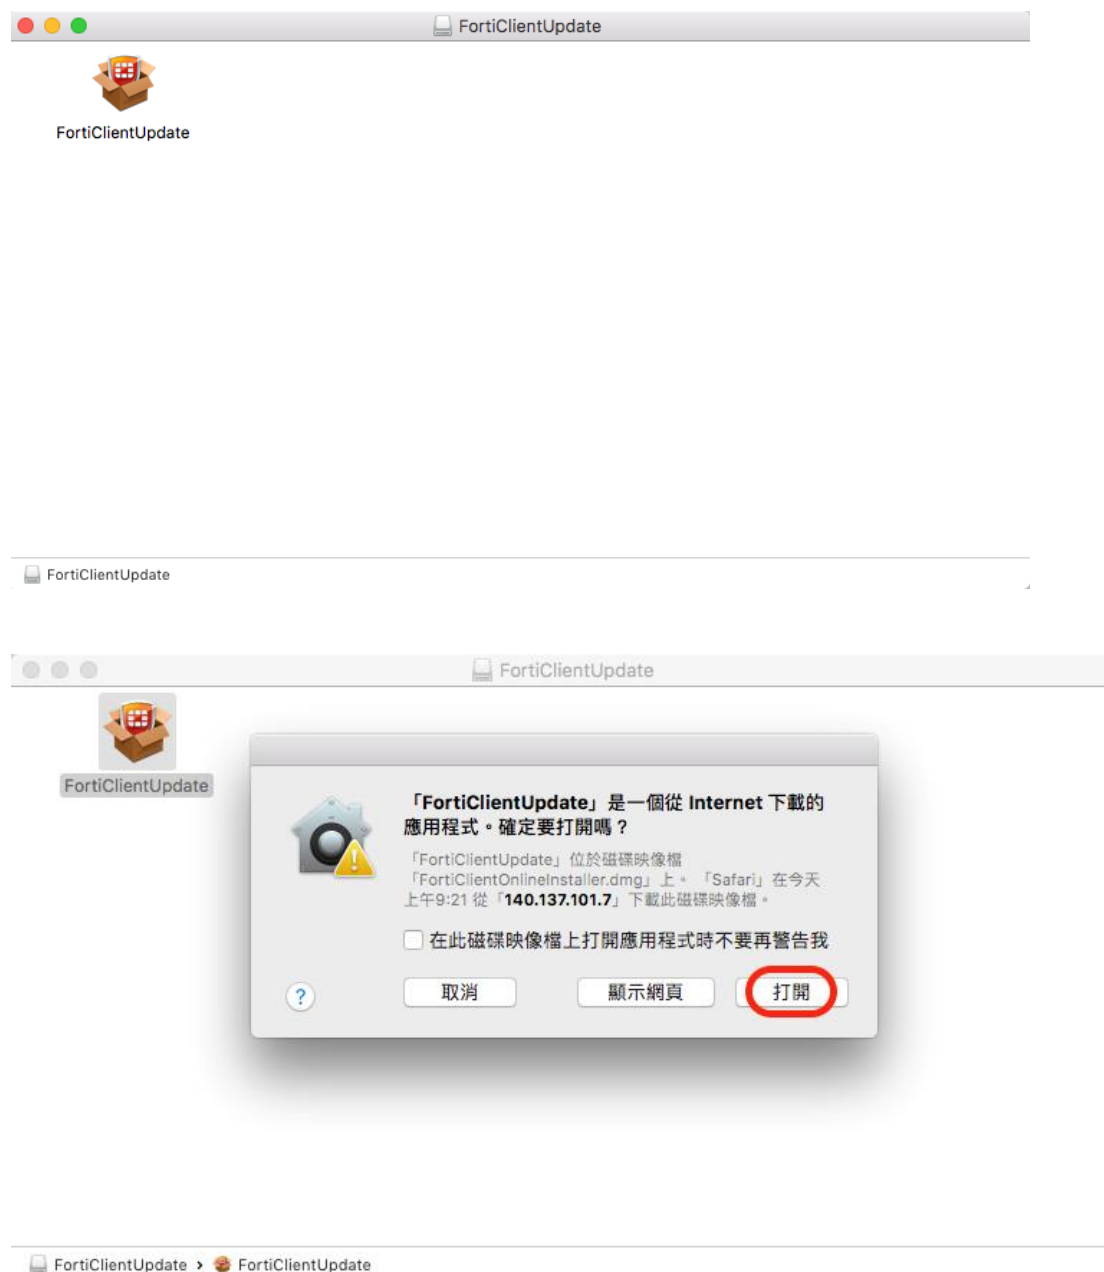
FortiClientUpdate

FortiClientUpdate

FortiClientUpdate

FortiClientUpdate

FortiClientUpdate

「FortiClientUpdate」是一個從 Internet 下載的應用程式。確定要打開嗎？

「FortiClientUpdate」位於磁碟映像檔「FortiClientOnlineInstaller.dmg」上。「Safari」在今天上午9:21 從「140.137.101.7」下載此磁碟映像檔。

在此磁碟映像檔上打開應用程式時不要再警告我

?

取消

顯示網頁

打開

FortiClientUpdate › FortiClientUpdate